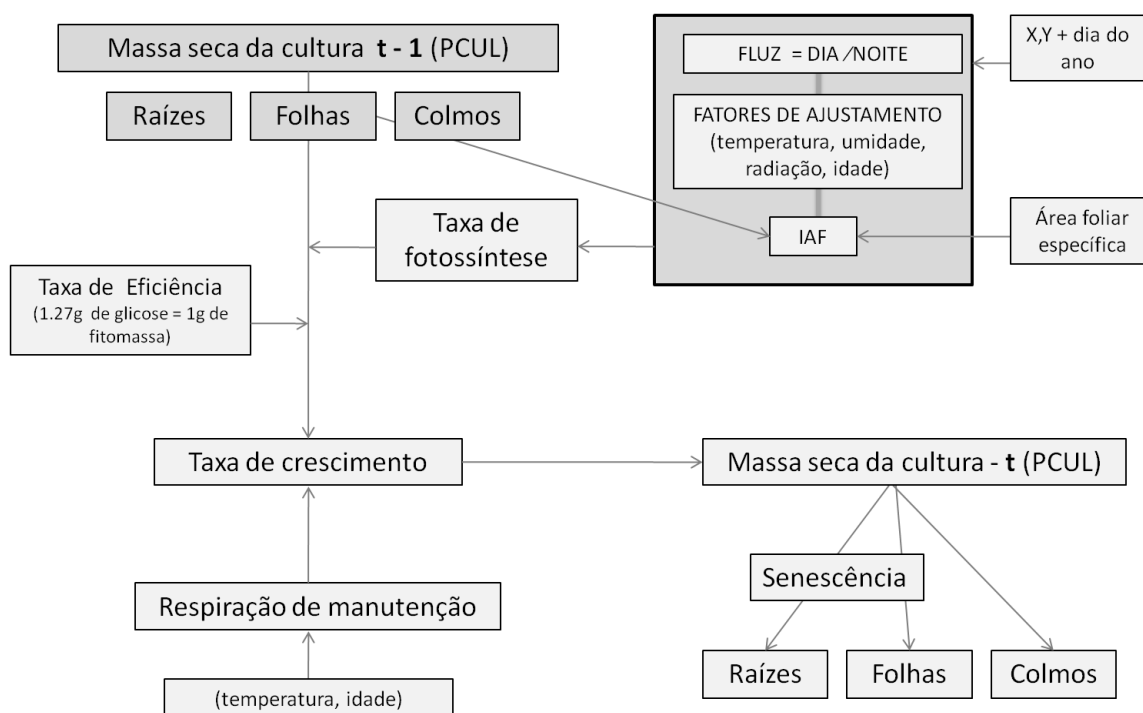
Massa seca da cultura **t - 1** (PCUL)

Raízes

Folhas

Colmos

FLUZ = DIA /NOITE

X,Y + dia do ano

FATORES DE AJUSTAMENTO (temperatura, umidade, radiação, idade)

Taxa de fotossíntese

IAF

Área foliar específica

Taxa de Eficiência (1.27g de glicose = 1g de fitomassa)

Taxa de crescimento

Massa seca da cultura - **t** (PCUL)

Senescência

Respiração de manutenção

(temperatura, idade)

Raízes

Folhas

Colmos